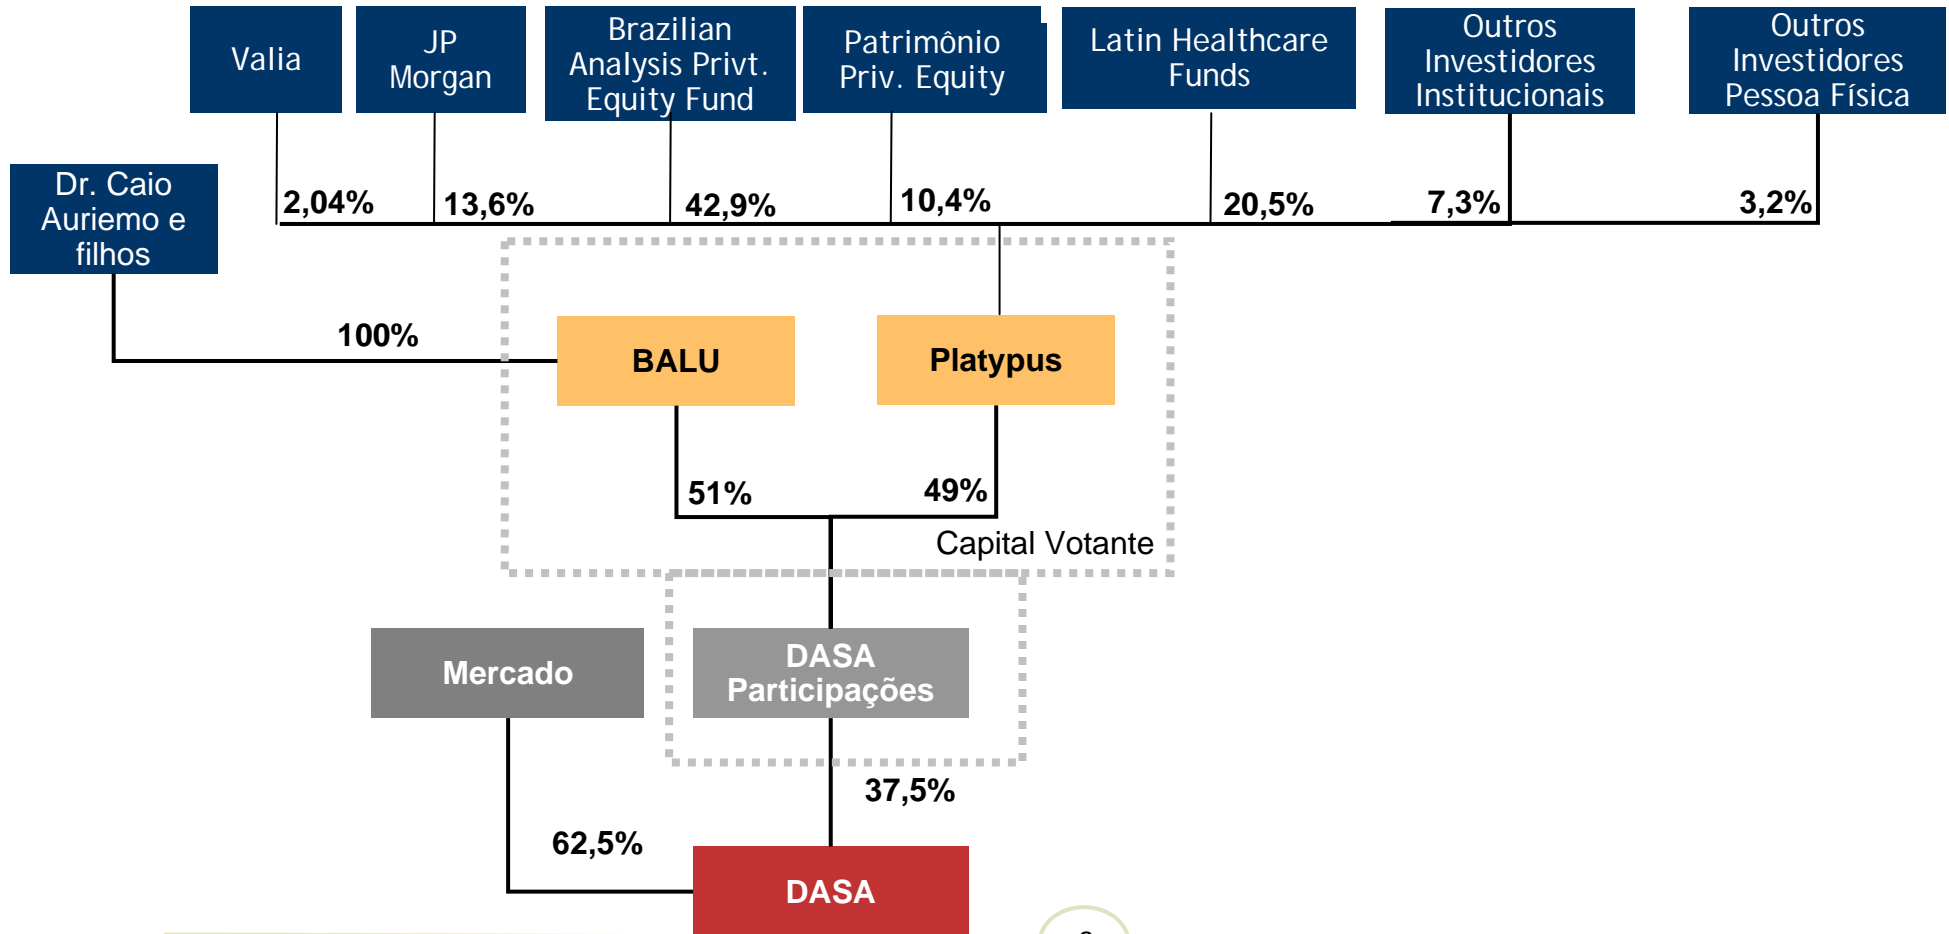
Valia

JP Morgan

Brazilian Analysis Privt. Equity Fund

Patrimônio Priv. Equity

Latin Healthcare Funds

Outros Investidores Institucionais

Outros Investidores Pessoa Física

Dr. Caio Auriemo e filhos

2,04%

13,6%

42,9%

10,4%

20,5%

7,3%

3,2%

100%

BALU

Platypus

51%

49%

Capital Votante

Mercado

DASA Participações

37,5%

62,5%

DASA